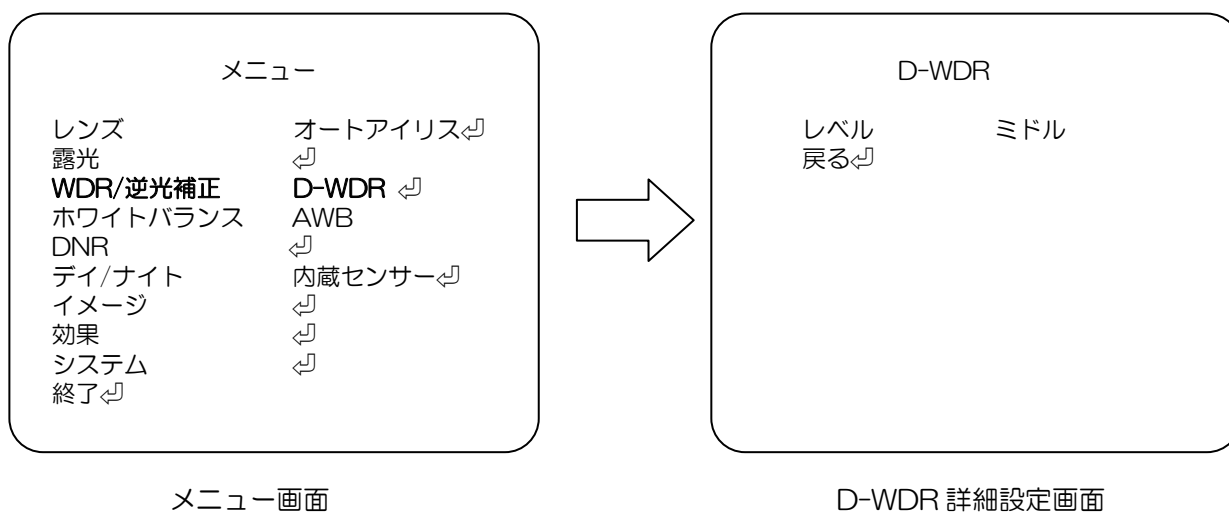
メニュー

レンズ　　　　　オートアイリス⏎
露光　　　　　　⏎
WDR/逆光補正　D-WDR ⏎
ホワイトバランス　AWB
DNR　　　　　　⏎
デイ/ナイト　　　内蔵センサー⏎
イメージ　　　　⏎
効果　　　　　　⏎
システム　　　　⏎
終了⏎

メニュー画面

D-WDR

レベル　　　　ミドル
戻る⏎

D-WDR 詳細設定画面